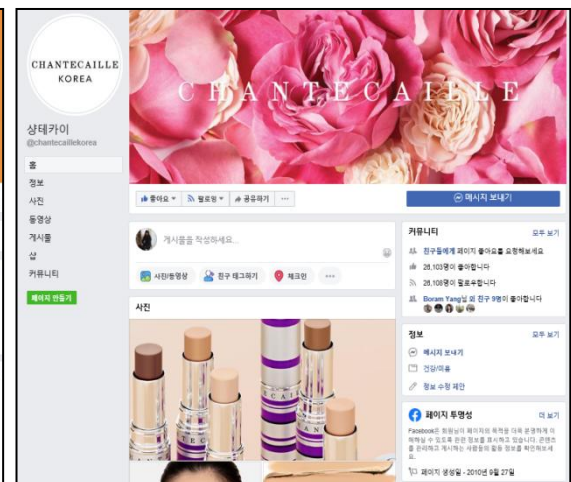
CHANTECAILLE
KOREA

샹테카이
@chantecaillekorea

홈
정보
사진
동영상
게시물
샵
커뮤니티

페이지 만들기

CHANTECAILLE

좋아요 ▾
팔로잉 ▾
공유하기
···

메시지 보내기

게시물을 작성하세요...

사진/동영상
친구 태그하기
체크인
···

사진

CAILLE

커뮤니티
모두 보기

친구들에게 페이지 좋아요를 요청해보세요
26,103명이 좋아합니다
26,108명이 팔로우합니다
Boram Yang님 외 친구 9명이 좋아합니다

정보
모두 보기

메시지 보내기
건강/미용
정보 수정 제안

페이지 투명성
더 보기

Facebook은 회원님이 페이지의 목적을 더욱 분명하게 이해해날 수 있도록 관련 정보를 표시하고 있습니다. 콘텐츠를 관리하고 게시하는 사람들의 활동 정보를 확인하세요.

페이지 생성일 - 2010년 9월 27일